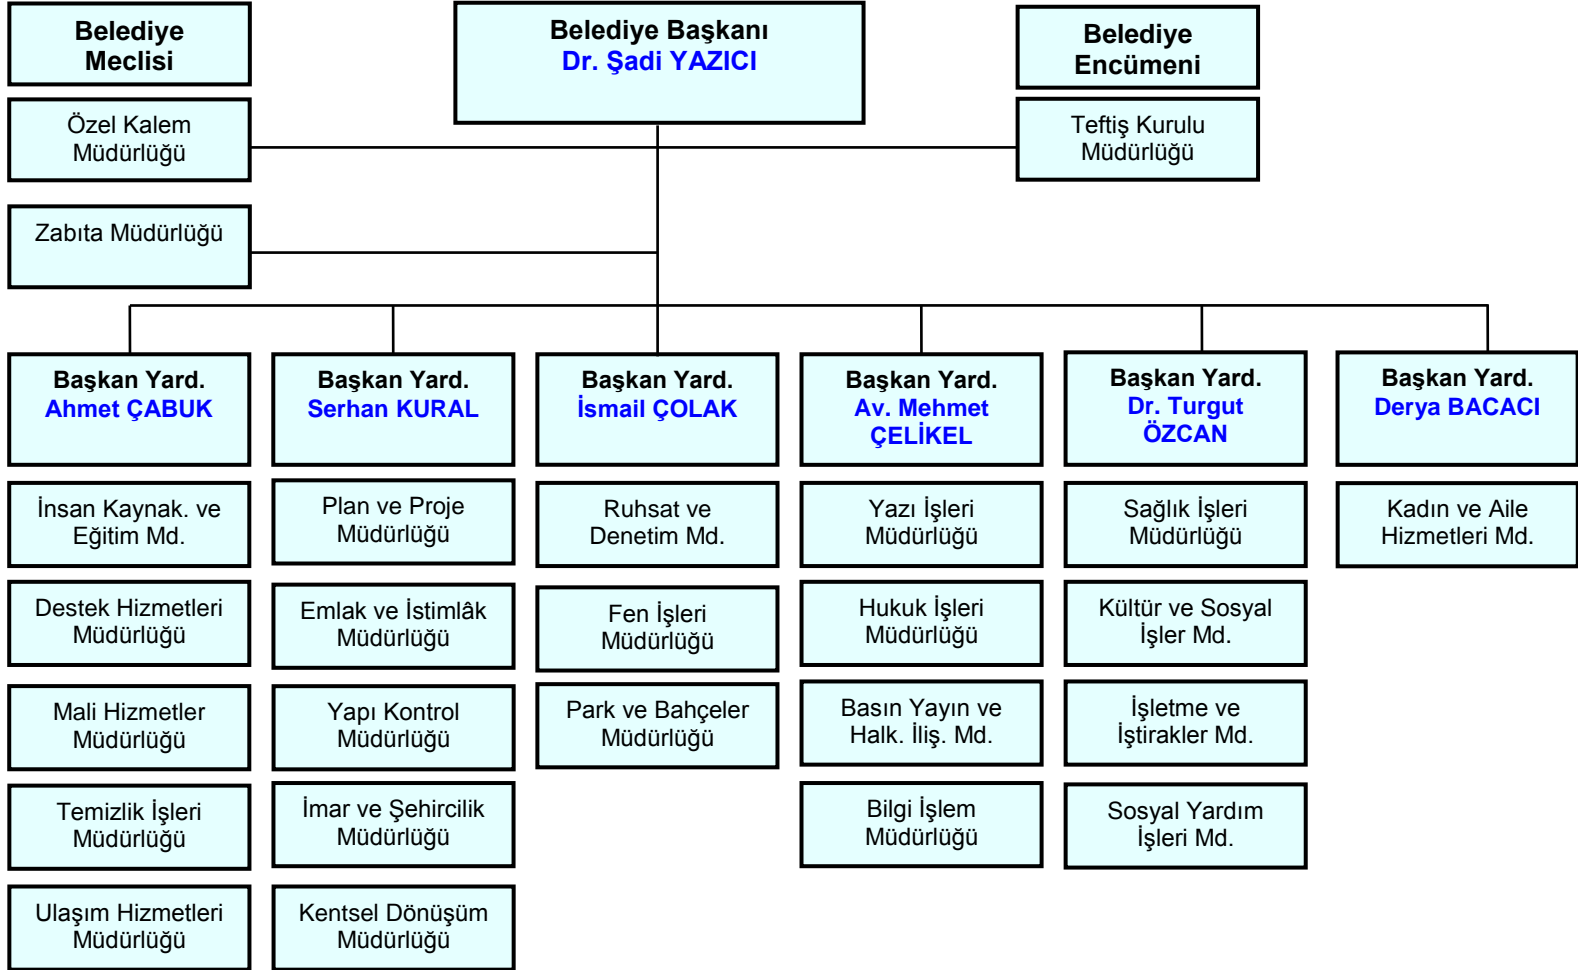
Belediye Meclisi

Belediye Başkanı
Dr. Şadi YAZICI

Belediye Encümeni

Özel Kalem Müdürlüğü

Teftiş Kurulu Müdürlüğü

Zabıta Müdürlüğü

Başkan Yard.
Ahmet ÇABUK

İnsan Kaynak. ve Eğitim Md.

Destek Hizmetleri Müdürlüğü

Mali Hizmetler Müdürlüğü

Temizlik İşleri Müdürlüğü

Ulaşım Hizmetleri Müdürlüğü

Başkan Yard.
Serhan KURAL

Plan ve Proje Müdürlüğü

Emlak ve İstimlâk Müdürlüğü

Yapı Kontrol Müdürlüğü

İmar ve Şehircilik Müdürlüğü

Kentsel Dönüşüm Müdürlüğü

Başkan Yard.
İsmail ÇOLAK

Ruhsat ve Denetim Md.

Fen İşleri Müdürlüğü

Park ve Bahçeler Müdürlüğü

Başkan Yard.
Av. Mehmet ÇELİKEL

Yazı İşleri Müdürlüğü

Hukuk İşleri Müdürlüğü

Basın Yayın ve Halk. İliş. Md.

Bilgi İşlem Müdürlüğü

Başkan Yard.
Dr. Turgut ÖZCAN

Sağlık İşleri Müdürlüğü

Kültür ve Sosyal İşler Md.

İşletme ve İştirakler Md.

Sosyal Yardım İşleri Md.

Başkan Yard.
Derya BACACI

Kadın ve Aile Hizmetleri Md.